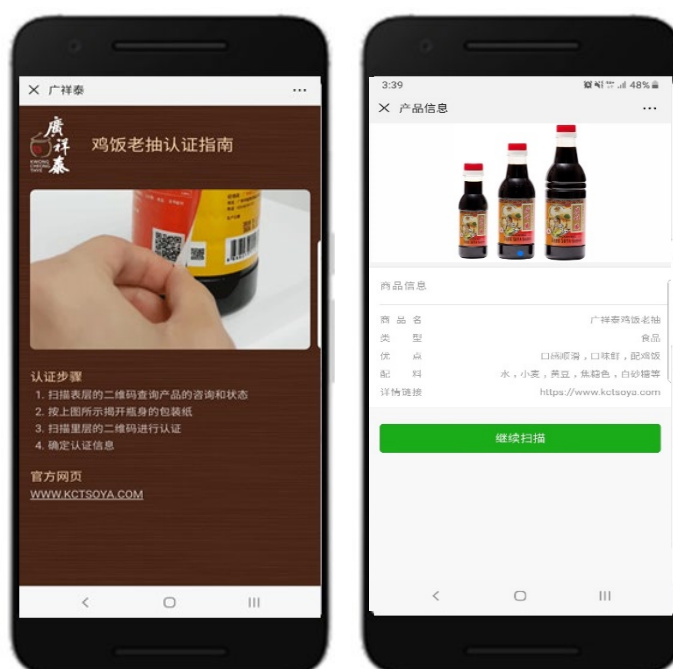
× 广祥泰 ···

廣祥泰
KWONG CHEONG THYE

鸡饭老抽认证指南

认证步骤
1. 扫描表层的二维码查询产品的咨询和状态
2. 按上图所示揭开瓶身的包装纸
3. 扫描里层的二维码进行认证
4. 确定认证信息

官方网页
WWW.KCTSOYA.COM

<　○　|||

3:39 48%

× 产品信息 ···

商品信息

| | |
|---|---|
| 商 品 名 | 广祥泰鸡饭老抽 |
| 类 型 | 食品 |
| 优 点 | 口感顺滑，口味鲜，配鸡饭 |
| 配 料 | 水，小麦，黄豆，焦糖色，白砂糖等 |
| 详情链接 | https://www.kctsoya.com |

继续扫描

<　○　|||